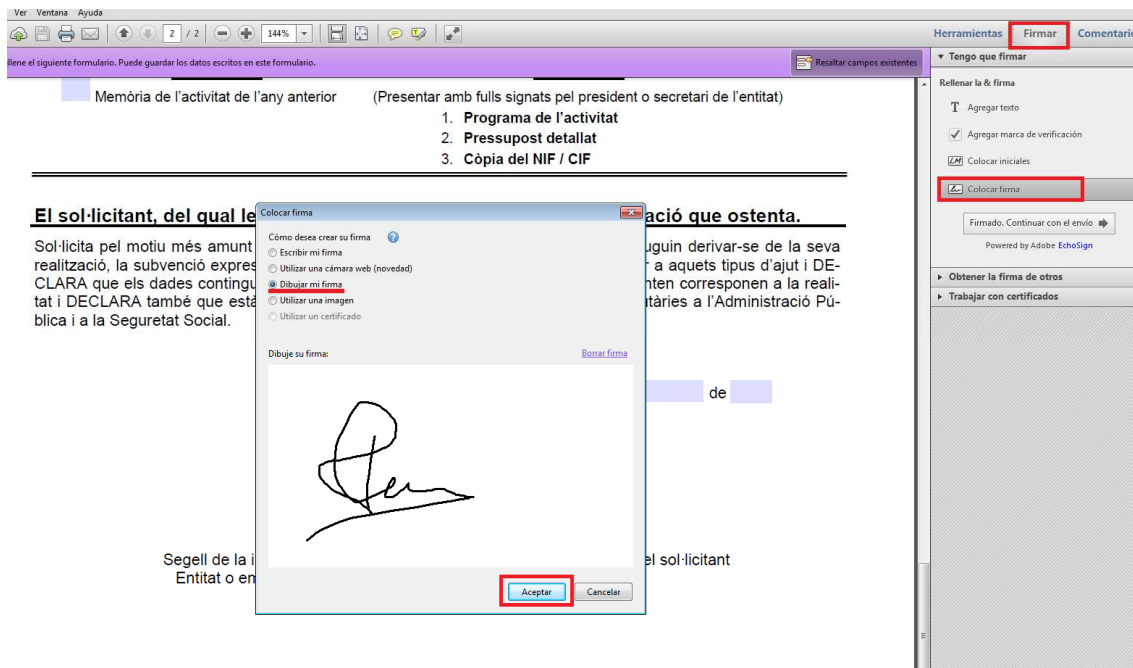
Ver Ventana Ayuda

2 / 2 144%

Herramientas Firmar Comentario

llene el siguiente formulario. Puede guardar los datos escritos en este formulario.

Resaltar campos existentes

Memòria de l'activitat de l'any anterior (Presentar amb fulls signats pel president o secretari de l'entitat)

1. Programa de l'activitat
2. Pressupost detallat
3. Còpia del NIF / CIF

El sol·licitant, del qual le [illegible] ació que ostenta.

Sol·licita pel motiu més amunt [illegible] uguin derivar-se de la seva realització, la subvenció expres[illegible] r a aquets tipus d'ajut i DECLARA que els dades contingu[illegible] nten corresponen a la realitat i DECLARA també que està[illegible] tàries a l'Administració Pública i a la Seguretat Social.

de

Segell de la i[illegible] el sol·licitant
Entitat o em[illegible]

Colocar firma

Cómo desea crear su firma
Escribir mi firma
Utilizar una cámara web (novedad)
Dibujar mi firma
Utilizar una imagen
Utilizar un certificado

Dibuje su firma:
Borrar firma

Aceptar
Cancelar

▼ Tengo que firmar

Rellenar la & firma

Agregar texto
Agregar marca de verificación
Colocar iniciales
Colocar firma

Firmado. Continuar con el envío
Powered by Adobe EchoSign

▸ Obtener la firma de otros
▸ Trabajar con certificados